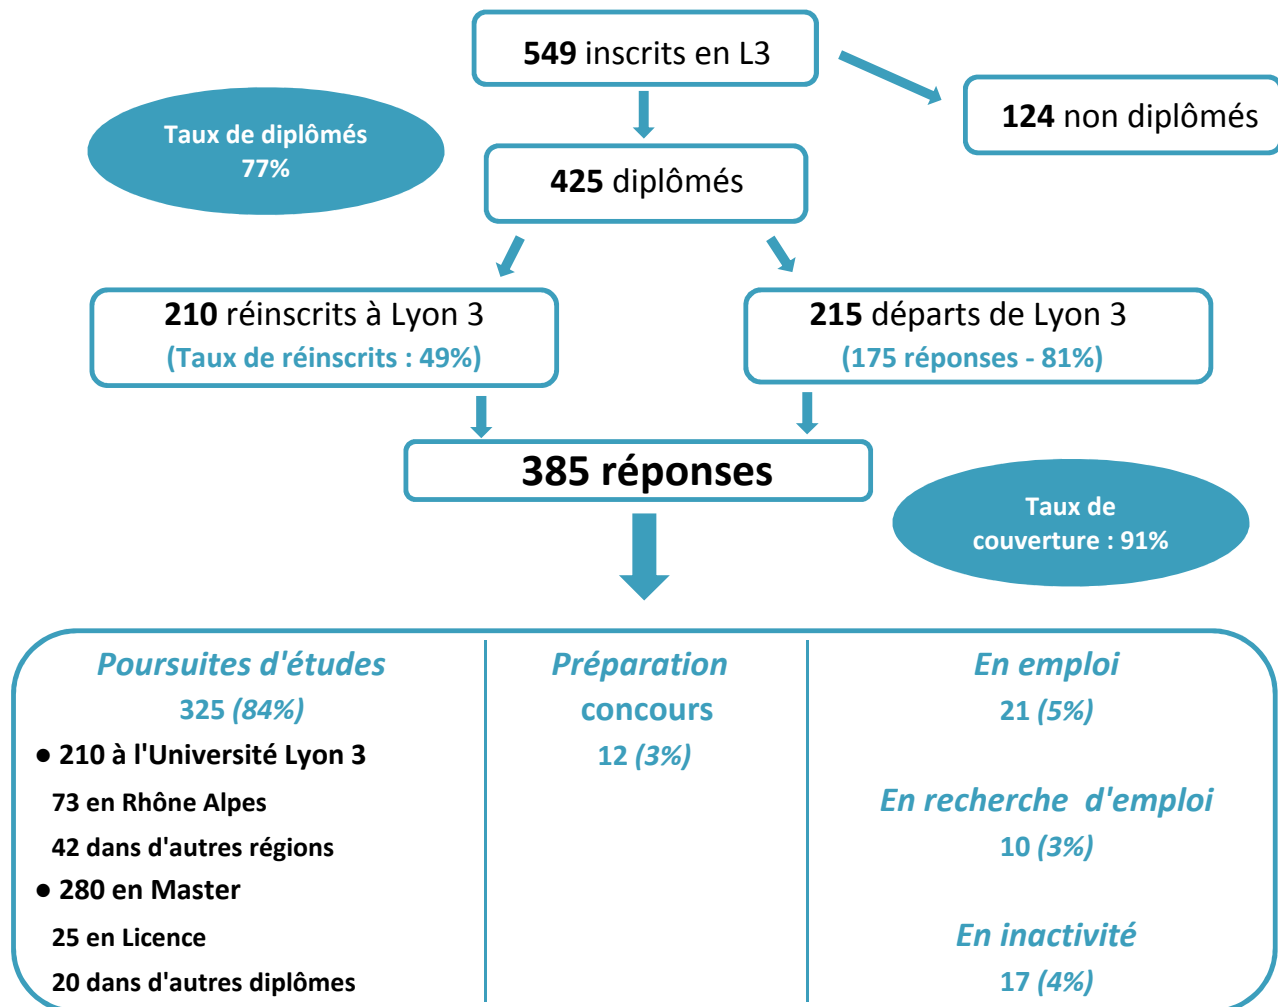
**549** inscrits en L3

**124** non diplômés

Taux de diplômés 77%

**425** diplômés

**210** réinscrits à Lyon 3
(Taux de réinscrits : 49%)

**215** départs de Lyon 3
(175 réponses - 81%)

**385 réponses**

Taux de couverture : 91%

*Poursuites d'études*
325 *(84%)*
● 210 à l'Université Lyon 3
73 en Rhône Alpes
42 dans d'autres régions
● 280 en Master
25 en Licence
20 dans d'autres diplômes

*Préparation* concours
12 *(3%)*

*En emploi*
21 *(5%)*

*En recherche d'emploi*
10 *(3%)*

*En inactivité*
17 *(4%)*